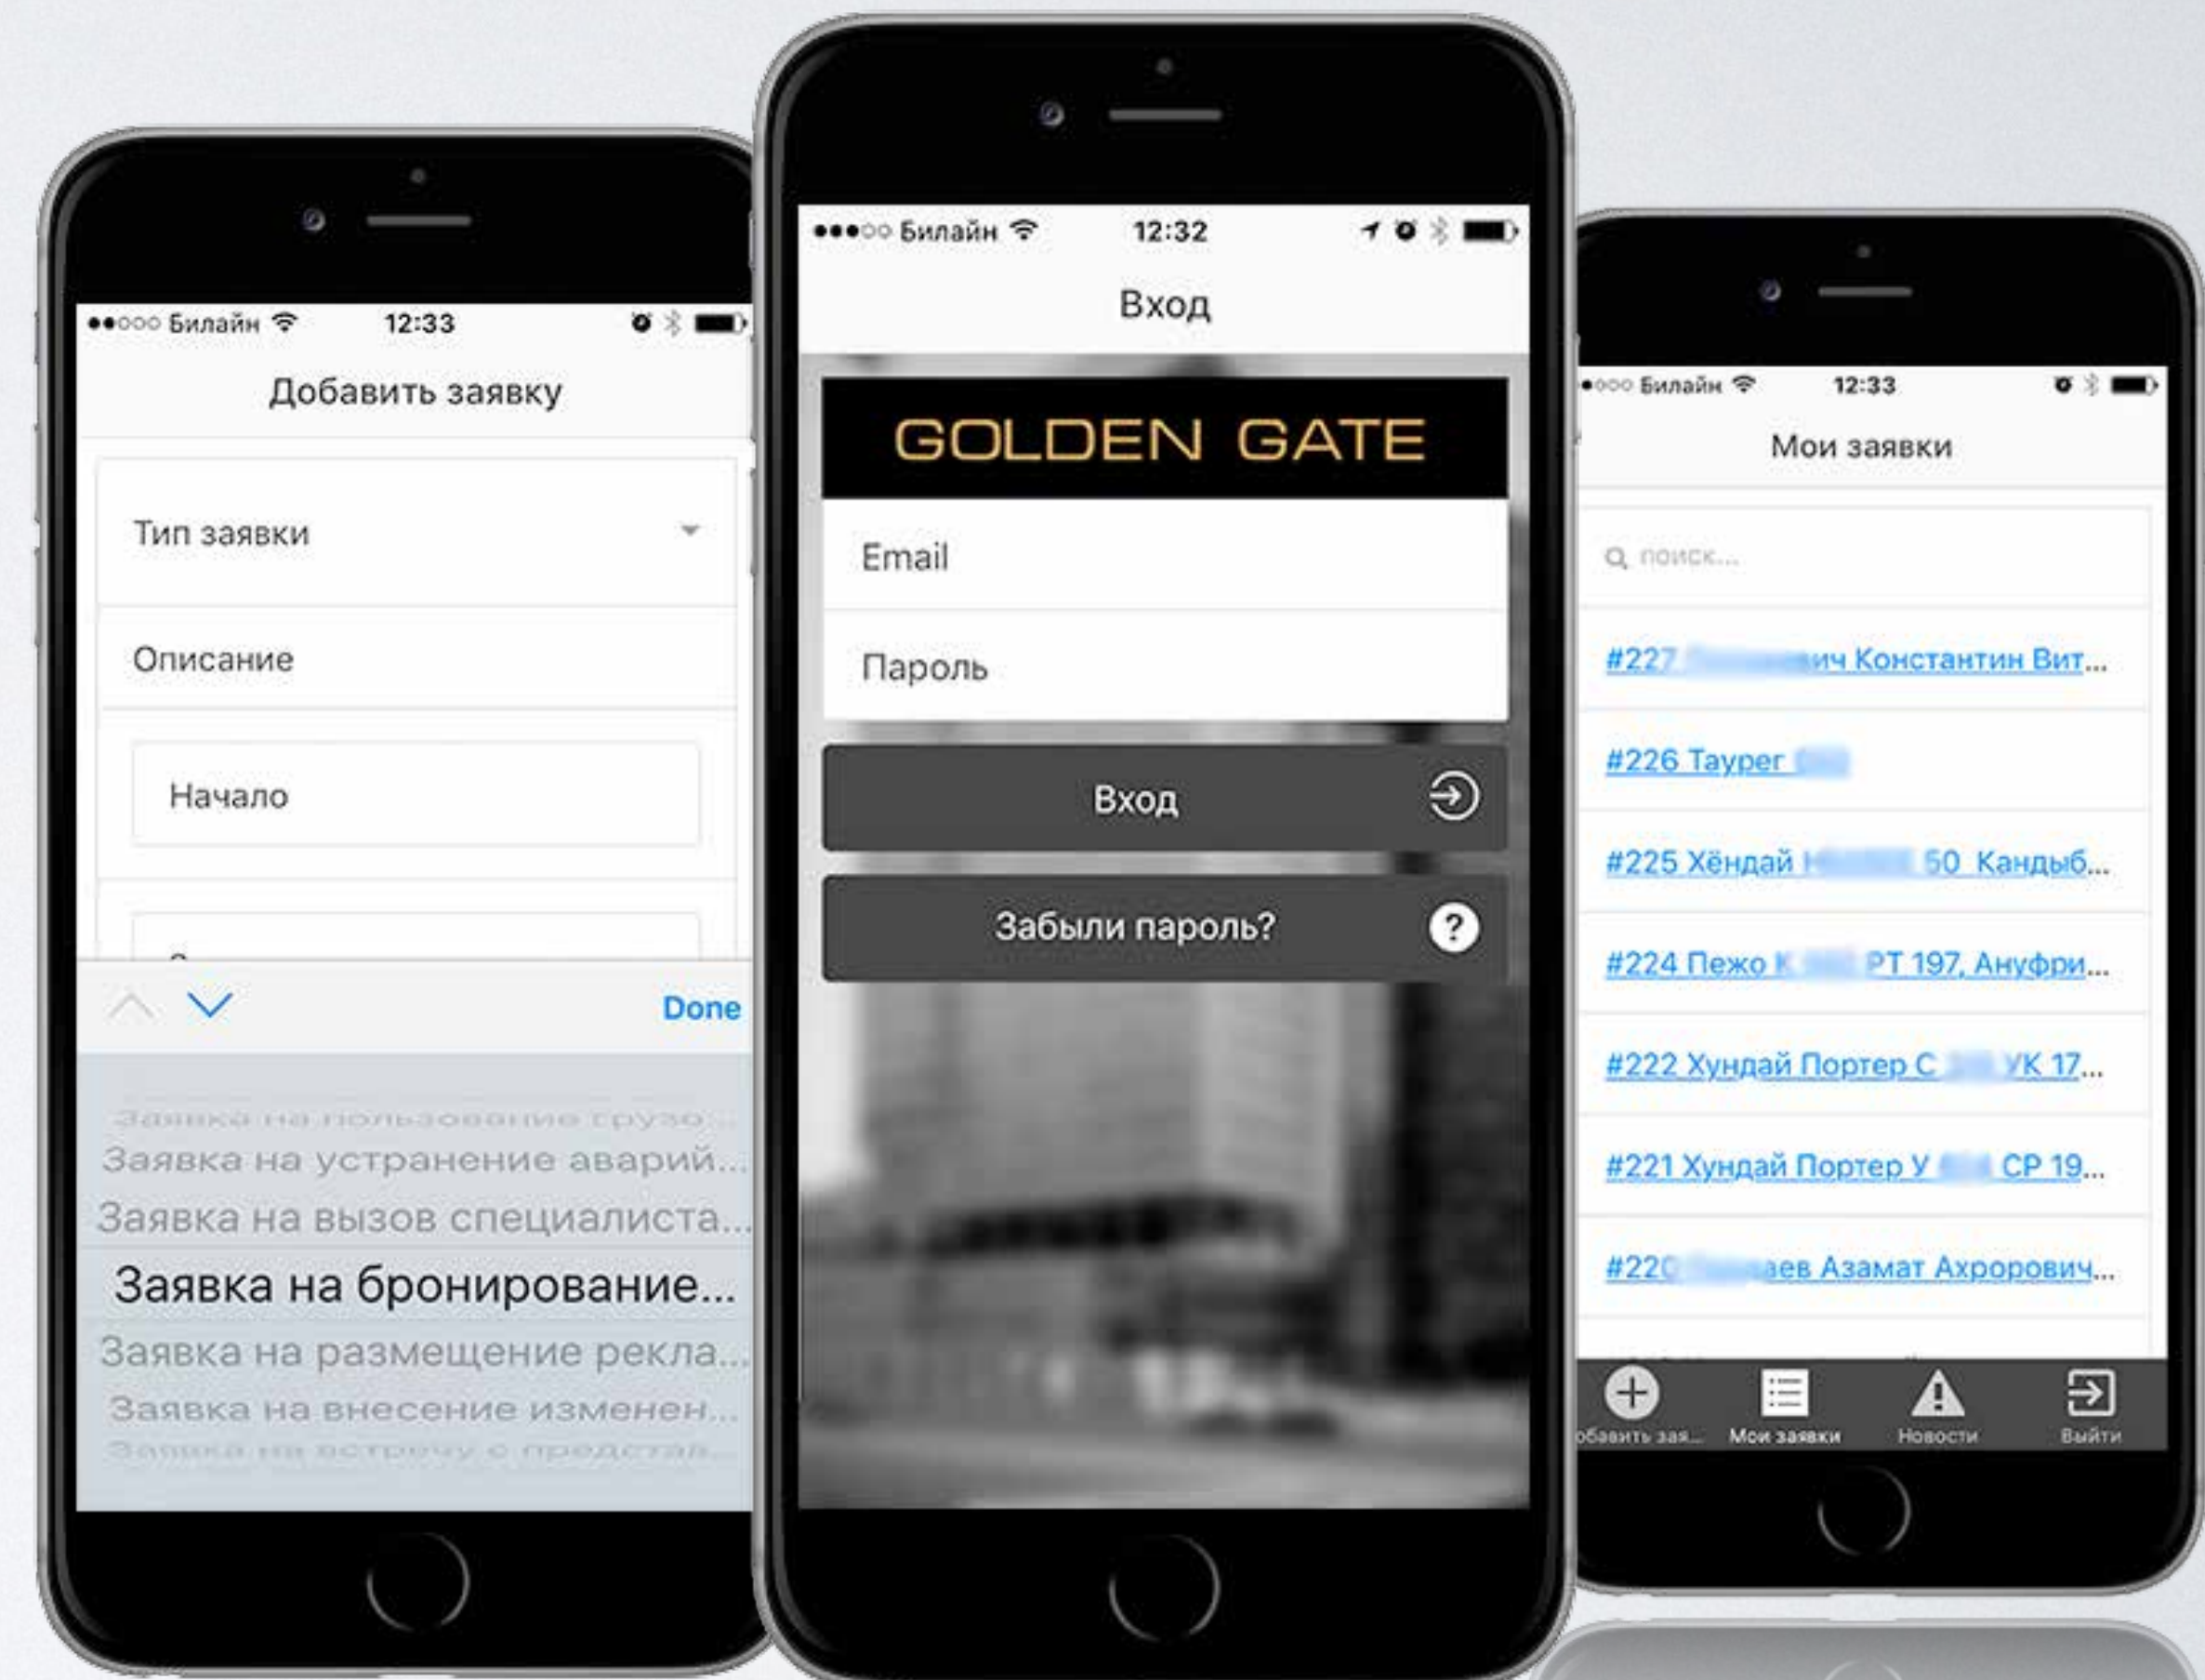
●●○○○ Билайн 12:33

Добавить заявку

Тип заявки

Описание

Начало

Done

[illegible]
Заявка на устранение аварий...
Заявка на вызов специалиста...
Заявка на бронирование...
Заявка на размещение рекла...
Заявка на внесение изменен...
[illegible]

●●●○○ Билайн 12:32

Вход

GOLDEN GATE

Email

Пароль

Вход

Забыли пароль?

●○○○ Билайн 12:33

Мои заявки

поиск...

#227 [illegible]ич Константин Вит...

#226 Тауруг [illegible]

#225 Хёндай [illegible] 50 Кандыб...

#224 Пежо К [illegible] РТ 197, Ануфри...

#222 Хундай Портер С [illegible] УК 17...

#221 Хундай Портер У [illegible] СР 19...

#22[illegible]аев Азамат Ахророви...

обавить зая... Мои заявки Новости Выйти